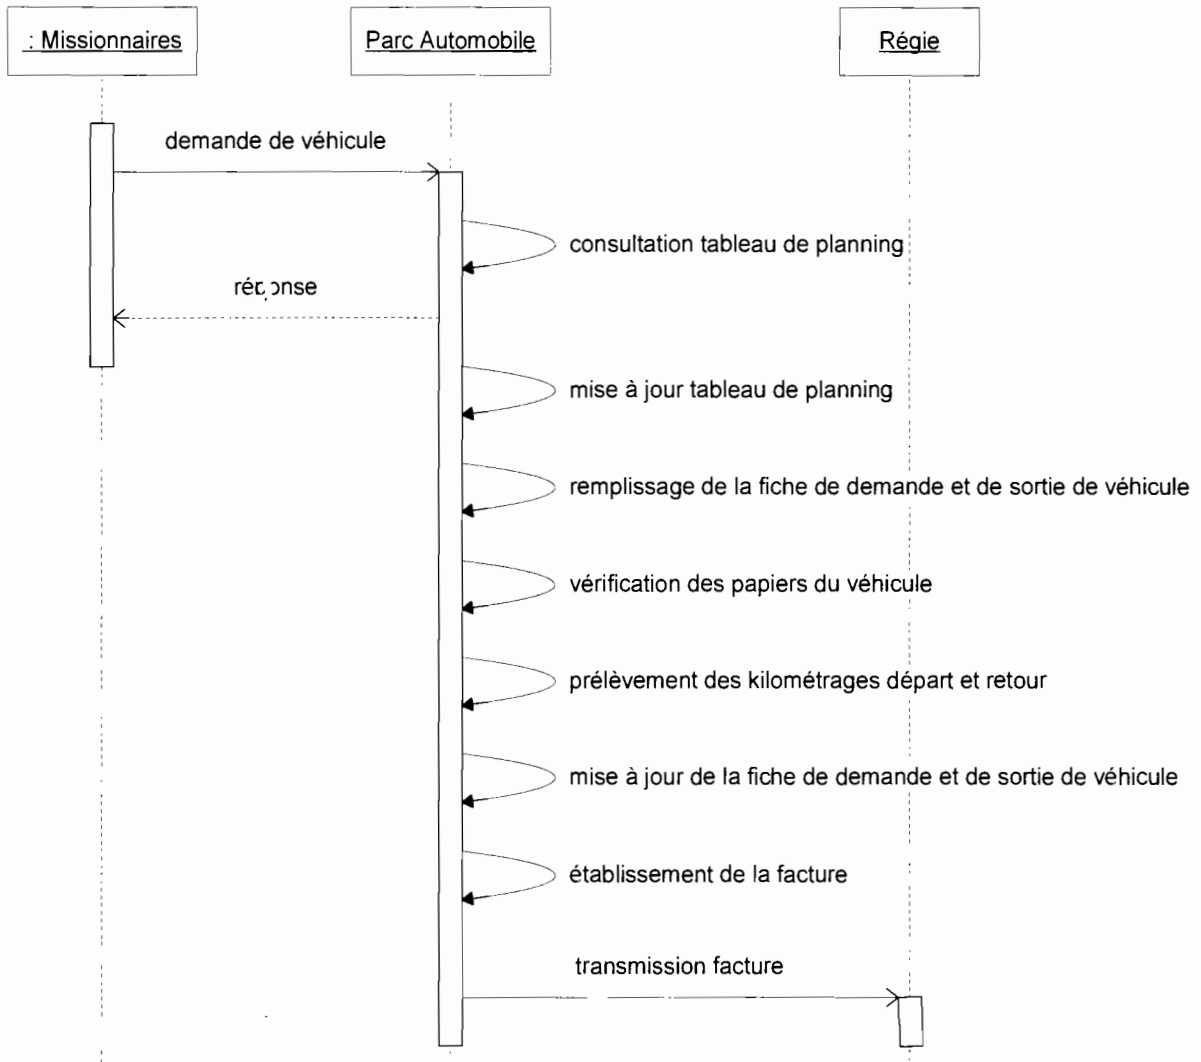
: Missionnaires

Parc Automobile

Régie

demande de véhicule

consultation tableau de planning

réponse

mise à jour tableau de planning

remplissage de la fiche de demande et de sortie de véhicule

vérification des papiers du véhicule

prélèvement des kilométrages départ et retour

mise à jour de la fiche de demande et de sortie de véhicule

établissement de la facture

transmission facture